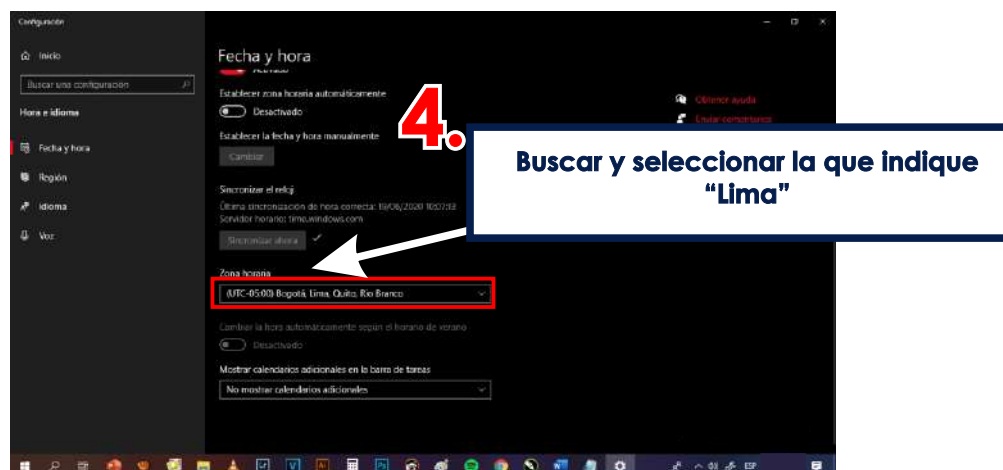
Configuración

Inicio

Buscar una configuración

Hora e idioma

Fecha y hora

Región

Idioma

Voz

Fecha y hora

Activado

Establecer zona horaria automáticamente

Desactivado

Establecer la fecha y hora manualmente

Cambiar

Sincronizar el reloj

Última sincronización de hora correcta: 19/06/2020 10:07:13
Servidor horario: time.windows.com

Sincronizar ahora

Zona horaria

(UTC-05:00) Bogotá, Lima, Quito, Rio Branco

Cambiar la hora automáticamente según el horario de verano

Desactivado

Mostrar calendarios adicionales en la barra de tareas

No mostrar calendarios adicionales

Obtener ayuda

Enviar comentarios

4.

Buscar y seleccionar la que indique "Lima"

ESP